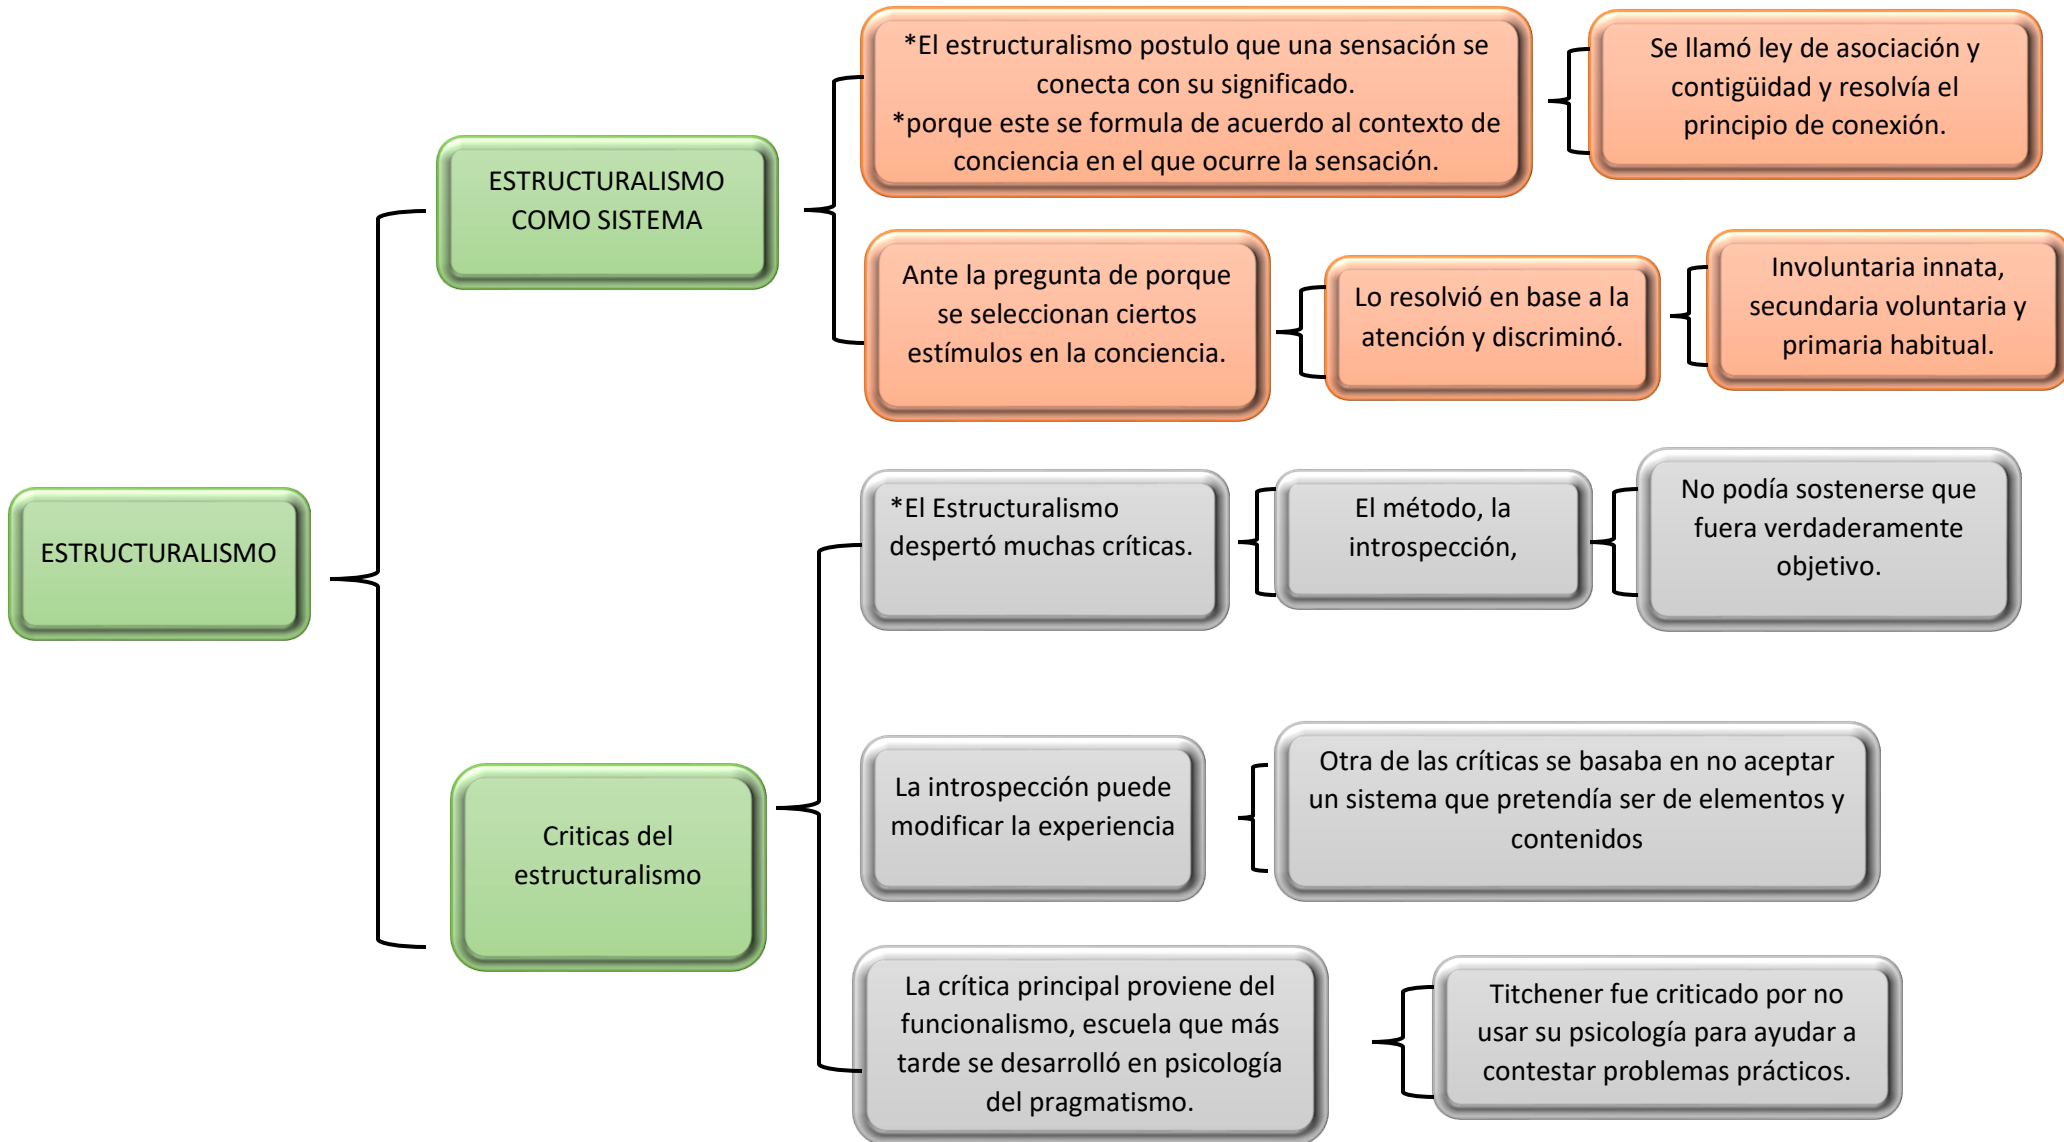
ESTRUCTURALISMO

ESTRUCTURALISMO COMO SISTEMA

*El estructuralismo postulo que una sensación se conecta con su significado.
*porque este se formula de acuerdo al contexto de conciencia en el que ocurre la sensación.

Se llamó ley de asociación y contigüidad y resolvía el principio de conexión.

Ante la pregunta de porque se seleccionan ciertos estímulos en la conciencia.

Lo resolvió en base a la atención y discriminó.

Involuntaria innata, secundaria voluntaria y primaria habitual.

Criticas del estructuralismo

*El Estructuralismo despertó muchas críticas.

El método, la introspección,

No podía sostenerse que fuera verdaderamente objetivo.

La introspección puede modificar la experiencia

Otra de las críticas se basaba en no aceptar un sistema que pretendía ser de elementos y contenidos

La crítica principal proviene del funcionalismo, escuela que más tarde se desarrolló en psicología del pragmatismo.

Titchener fue criticado por no usar su psicología para ayudar a contestar problemas prácticos.